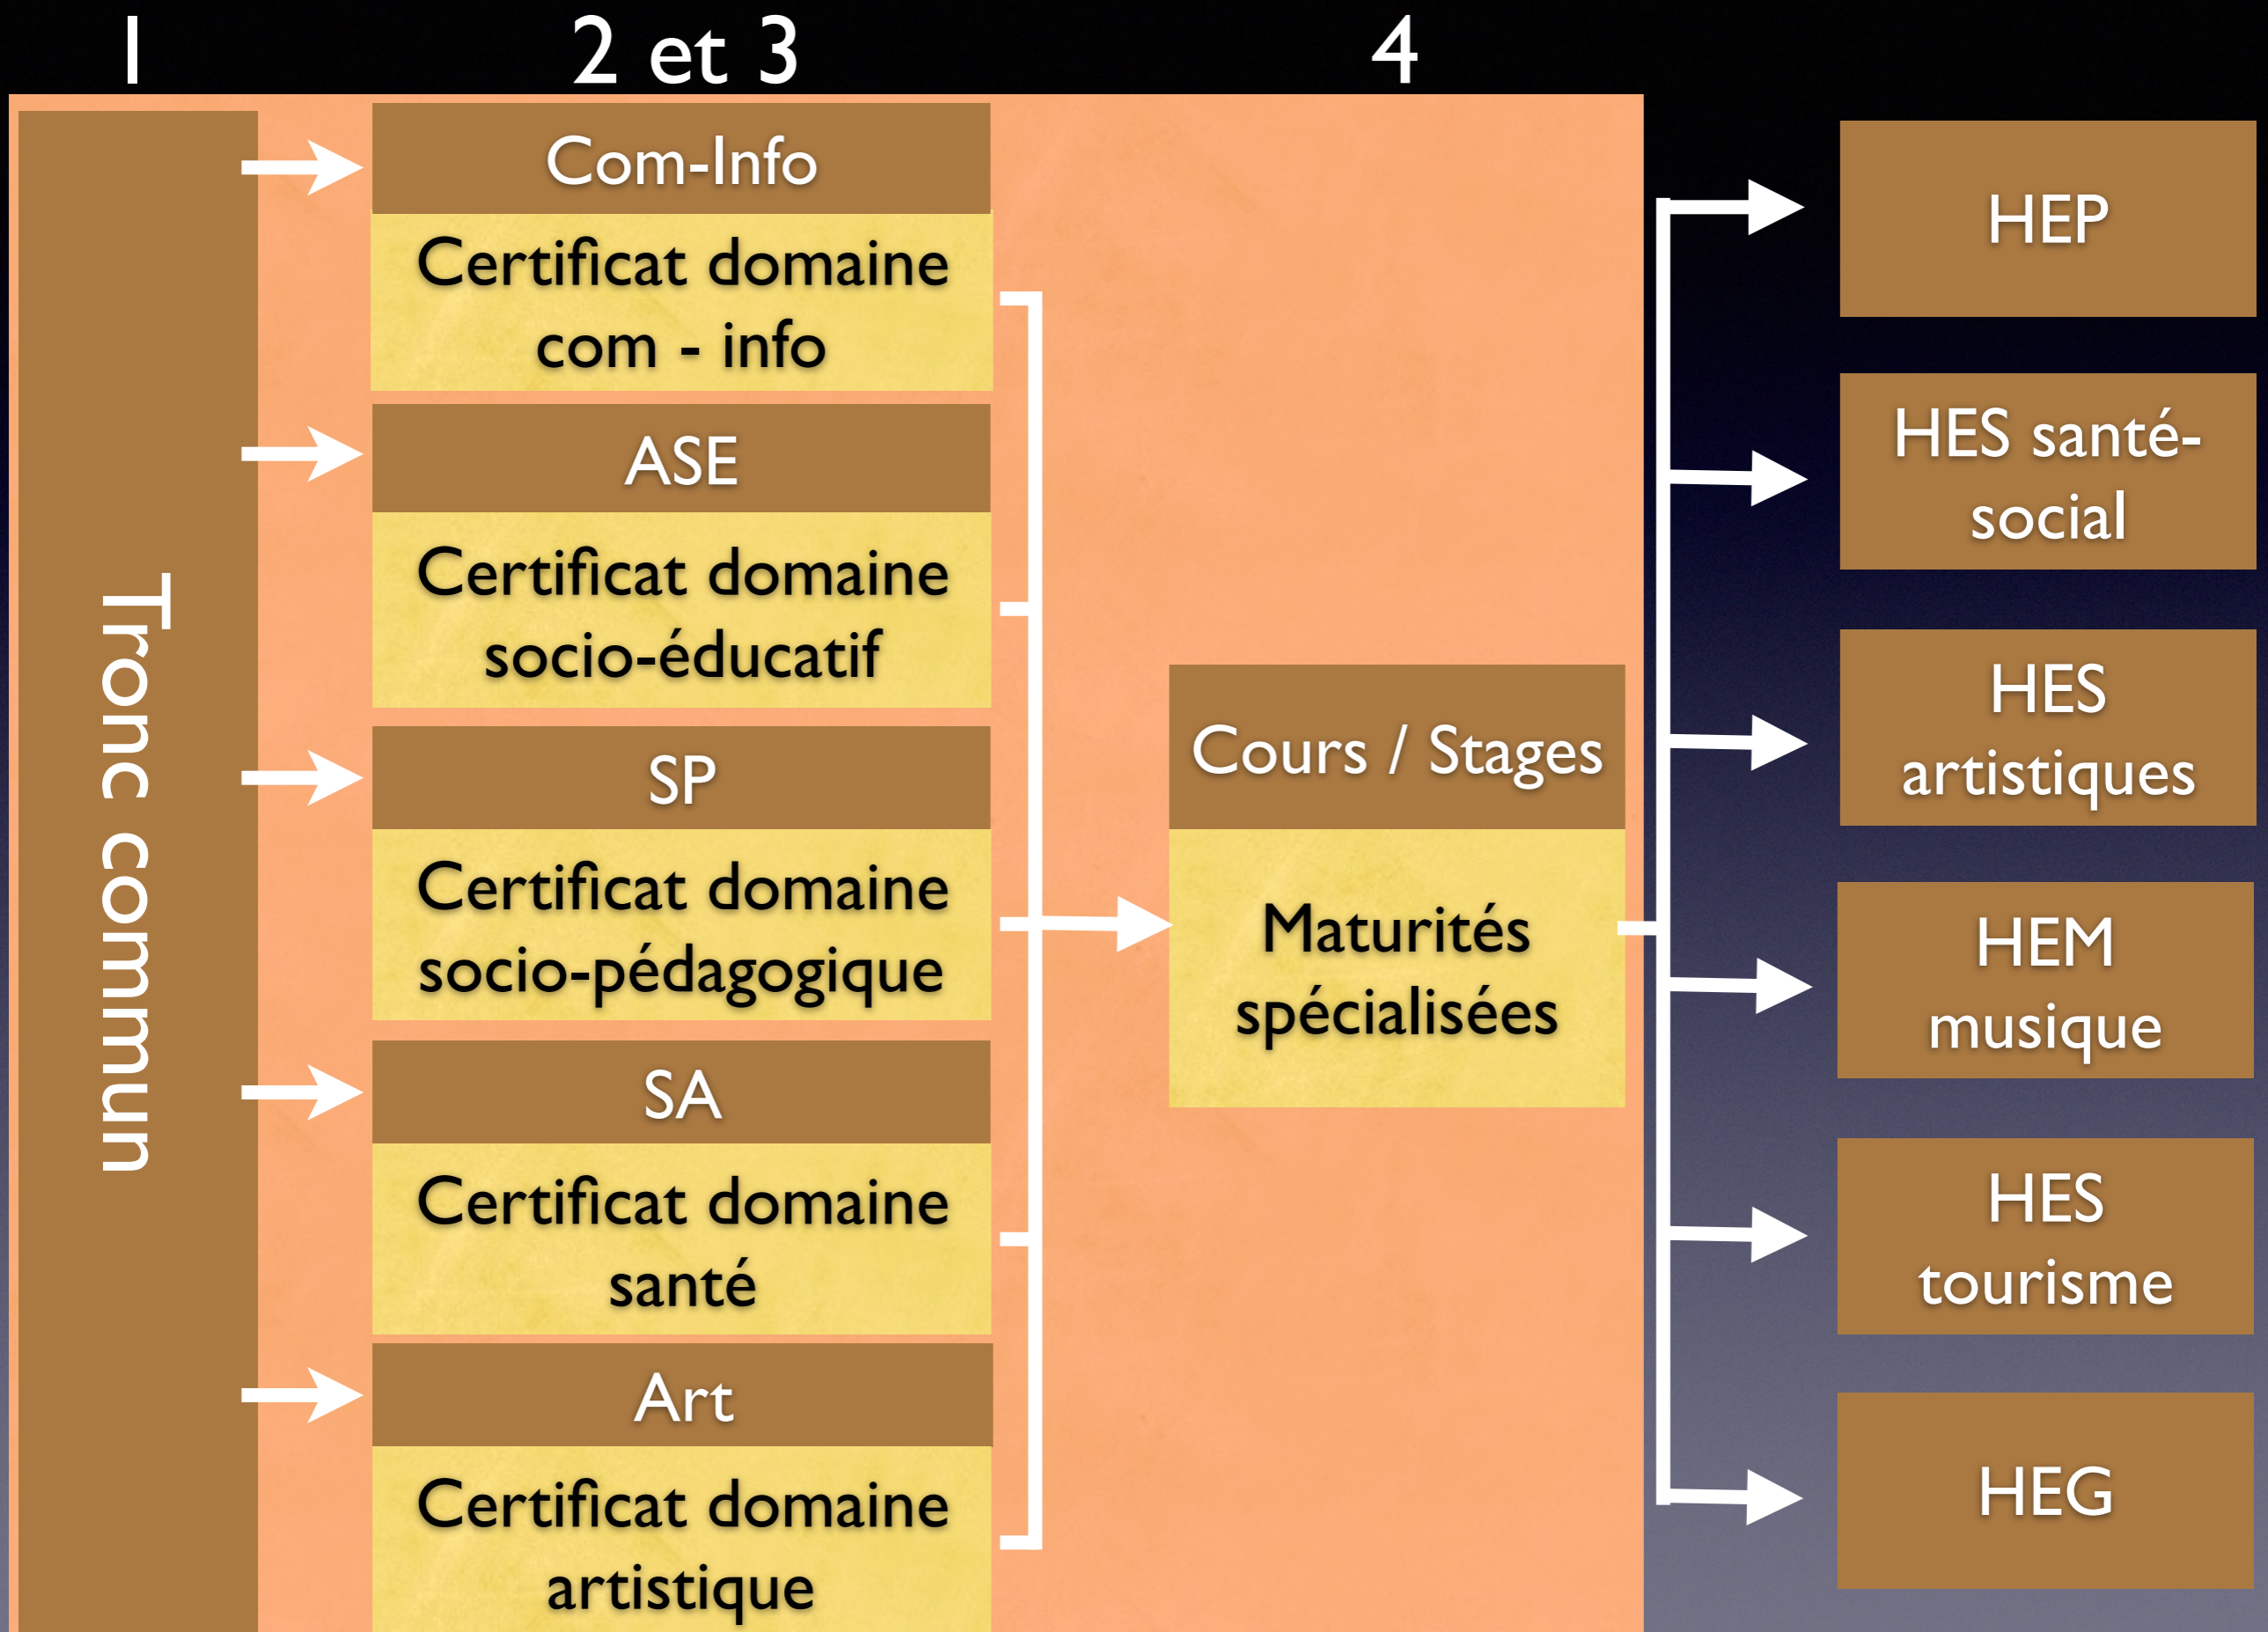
1

2 et 3

4

Tronc commun

Com-Info

Certificat domaine com - info

ASE

Certificat domaine socio-éducatif

SP

Certificat domaine socio-pédagogique

SA

Certificat domaine santé

Art

Certificat domaine artistique

Cours / Stages

Maturités spécialisées

HEP

HES santé-social

HES artistiques

HEM musique

HES tourisme

HEG